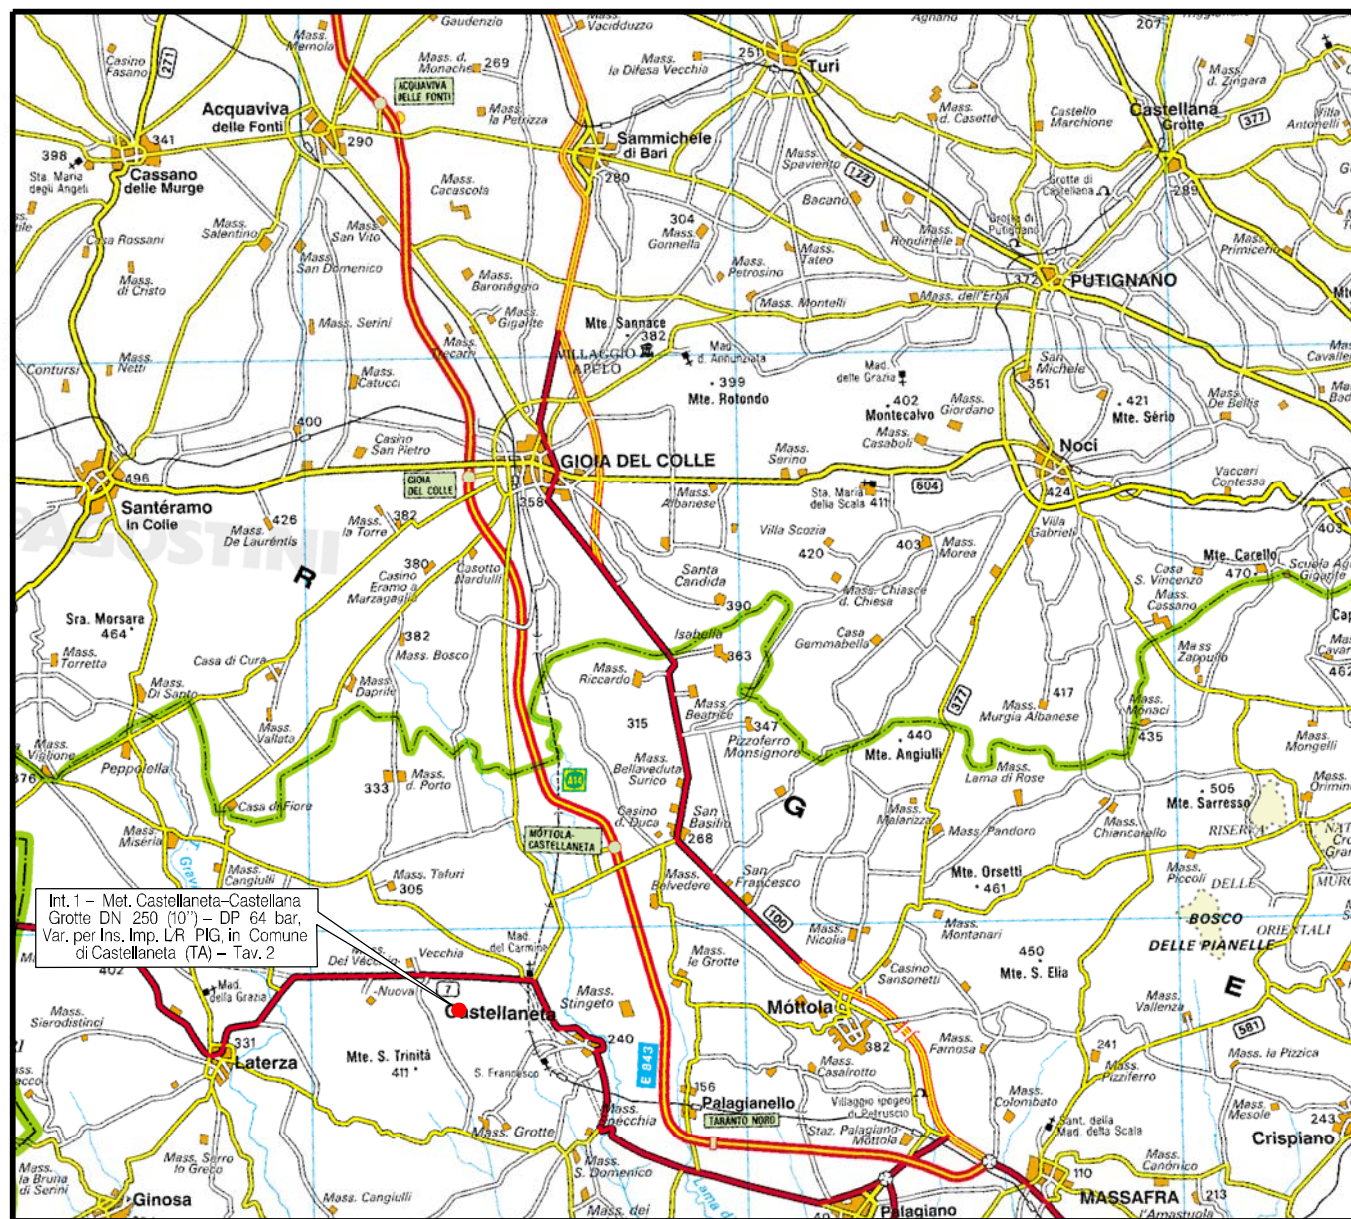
Gaudenzio
Mass. Mermola
Casino Fasano
271
Mass. d. Monache
269
ACQUAVIVA DELLE FONTI
Mass. Vacciduzzo
Mass. la Difesa Vecchia
251
Turi
Agnano
207
Mass. d. Zingara
Acquaviva delle Fonti
290
341
398
Sta. Maria degli Angeli
Cassano delle Murge
Mass. la Petrizza
Sammichele di Bari
280
Mass. d. Casette
Castello Marchione
Castellana Grotte
377
Villa Antonelli
Mass. Spavento
172
Grotte di Castellana
289
Mass. Cacascola
Bacano
Mass. Salentino
Mass. San Vito
Casa Rossani
304
Mass. Gonnella
Grotte di Putignano
Mass. Rondinelle
Mass. Primicerio
Mass. San Domenico
Mass. Baronaggio
Mass. Petrosino
Mass. Tateo
372
PUTIGNANO
Mass. di Cristo
Mass. Gigante
Mass. Serini
Mte. Sannace
382
Mass. Montelli
Mass. dell'Erba
Mass. Decarli
VILLAGGIO APULO
Mad. d. Annunziata
Contursi
Mass. Netti
Mass. Catucci
399
Mte. Rotondo
Mad. delle Grazie
San Michele
351
Mass. Cavalle
402
Montecalvo
Mass. Giordano
421
Mte. Sèrio
Mass. De Bellis
400
Casino San Pietro
Mass. Casaboli
Noci
GIOIA DEL COLLE
Mass. Serino
496
GIOIA DEL COLLE
358
Mass. Albanese
Sta. Maria della Scala 411
604
424
Vaccari Contessa
Santèramo in Colle
426
Mass. De Laurentiis
382
Mass. la Torre
Villa Scozia
Villa Gabrieli
403
420
403
Mass. Morea
Mte. Carello
470
Casa S. Vincenzo
Scuola Agr. Gigante
R
380
Casino Eramo a Marzagaglia
Casotto Nardulli
Santa Candida
390
Mass. Chiasce d. Chiesa
Mass. Cassano
Sra. Morsare
464
Mass. Torretta
382
Mass. Bosco
Isabella
363
Casa Gemmabella
Mass Zappullo
Casa di Cura
Mass. Riccardo
Mass. Di Santo
Mass. Daprile
315
Mass. Beatrice
347
377
417
Mass. Murgia Albanese
Mass. Monaci
435
462
Mass. Vallata
Pizzoferro Monsignore
440
Mte. Angiulli
Mass. Mongelli
Mass. Viglione
Peppolella
Mass. Bellaveduta Surico
414
Mass. Lama di Rose
505
Mte. Sarresso
Mass. Orimini
333
Mass. d. Porto
376
Casa di Fiore
G
Mass. Malarizza
Mass. Pandoro
Mass. Chiancarello
RISERVA
Mass. Miseria
Casino d. Duca
San Basilio
268
MOTTOLA-CASTELLANETA
Mass. Cangiulli
Grava
Mass. Tafuri
305
San Francesco
Mass. Belvedere
Mte. Orsetti
461
Mass. Piccoli
DELLE
MURGE
100
BOSCO
ORIENTALI
Int. 1 – Met. Castellaneta–Castellana Grotte DN 250 (10") – DP 64 bar, Var. per Ins. Imp. LR PIG, in Comune di Castellaneta (TA) – Tav. 2
Vecchia
Mad. del Carmine
Mass. Nicolia
Mass. Montanari
450
Mte. S. Elia
DELLE PIANELLE
Mass. le Grotte
Casino Sansonetti
402
Del Vecchio
7
Mad. della Grazia
Nuova
Castellaneta
Mass. Stingeto
Mòttola
Mass. Vallenza
E
Mass. Sierodistinci
331
Laterza
Mte. S. Trinità
411
240
382
Mass. Famosa
581
E 843
S. Francesco
Mass. Casalrotto
241
Mass. Pizziferro
Mass. la Pizzica
156
Palagianello
TARANTO NORD
Villaggio Ipogeo di Petruscio
Mass. Colombato
Mass. Mesole
243
Mass. Grotte
Mass. Specchia
Staz. Palagiano Mòttola
Sant. della Mad. della Scala
Crispiano
Mass. Serro lo Greco
Mass. la Bruna di Serini
Mass. S. Domenico
110
Mass. Canonico
Ginosa
Mass. Cangiulli
Mass. dei
Lama di
Palagiano
MASSAFRA
213
l'Amastuola